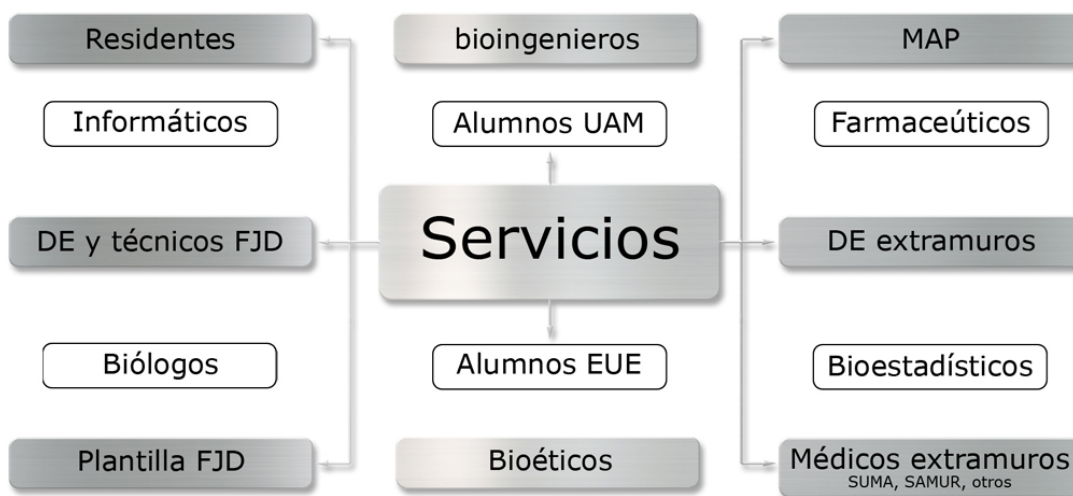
Residentes

bioingenieros

MAP

Informáticos

Alumnos UAM

Farmaceúticos

DE y técnicos FJD

Servicios

DE extramuros

Biólogos

Alumnos EUE

Bioestadísticos

Plantilla FJD

Bioéticos

Médicos extramuros
SUMA, SAMUR, otros